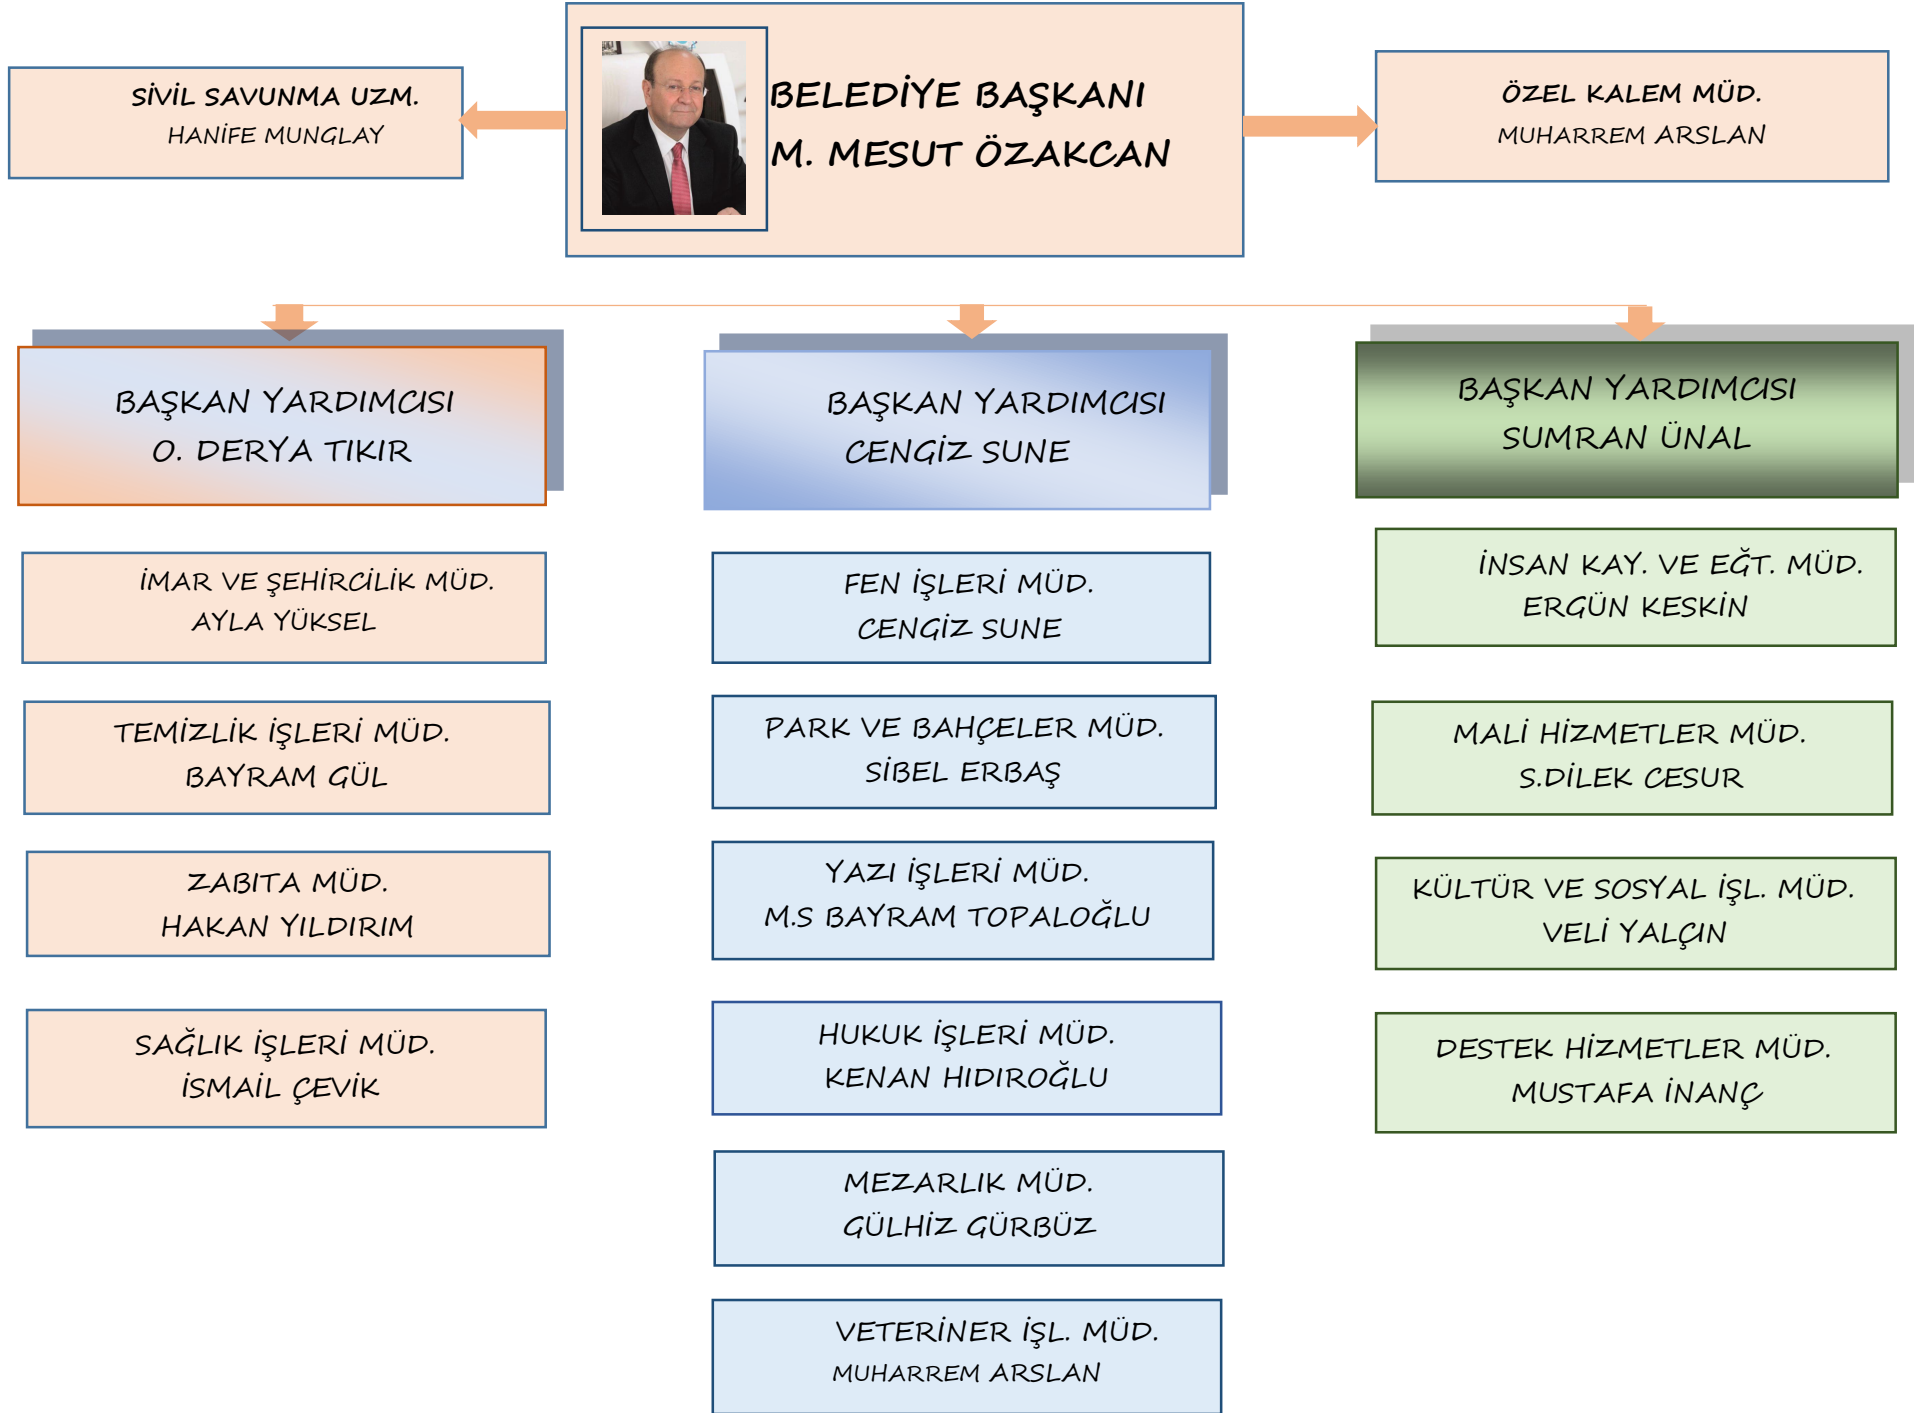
SİVİL SAVUNMA UZM.
HANİFE MUNGLAY

BELEDİYE BAŞKANI
M. MESUT ÖZAKCAN

ÖZEL KALEM MÜD.
MUHARREM ARSLAN

BAŞKAN YARDIMCISI
O. DERYA TIKIR

İMAR VE ŞEHİRCİLİK MÜD.
AYLA YÜKSEL

TEMİZLİK İŞLERİ MÜD.
BAYRAM GÜL

ZABITA MÜD.
HAKAN YILDIRIM

SAĞLIK İŞLERİ MÜD.
İSMAİL ÇEVİK

BAŞKAN YARDIMCISI
CENGİZ SUNE

FEN İŞLERİ MÜD.
CENGİZ SUNE

PARK VE BAHÇELER MÜD.
SİBEL ERBAŞ

YAZI İŞLERİ MÜD.
M.S BAYRAM TOPALOĞLU

HUKUK İŞLERİ MÜD.
KENAN HIDIROĞLU

MEZARLIK MÜD.
GÜLHİZ GÜRBÜZ

VETERİNER İŞL. MÜD.
MUHARREM ARSLAN

BAŞKAN YARDIMCISI
SUMRAN ÜNAL

İNSAN KAY. VE EĞT. MÜD.
ERGÜN KESKİN

MALİ HİZMETLER MÜD.
S.DİLEK CESUR

KÜLTÜR VE SOSYAL İŞL. MÜD.
VELİ YALÇIN

DESTEK HİZMETLER MÜD.
MUSTAFA İNANÇ